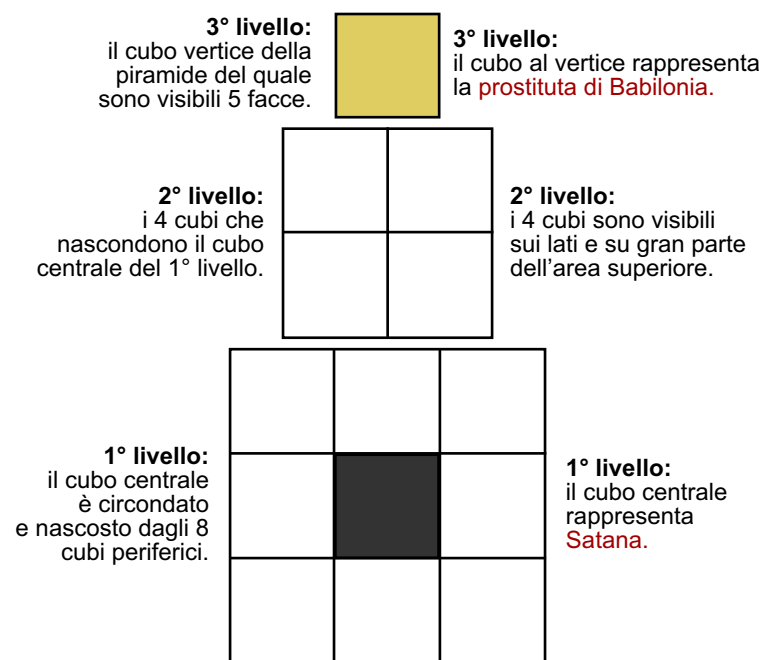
**3° livello:**
il cubo vertice della piramide del quale sono visibili 5 facce.

**3° livello:**
il cubo al vertice rappresenta la prostituta di Babilonia.

**2° livello:**
i 4 cubi che nascondono il cubo centrale del 1° livello.

**2° livello:**
i 4 cubi sono visibili sui lati e su gran parte dell'area superiore.

**1° livello:**
il cubo centrale è circondato e nascosto dagli 8 cubi periferici.

**1° livello:**
il cubo centrale rappresenta Satana.